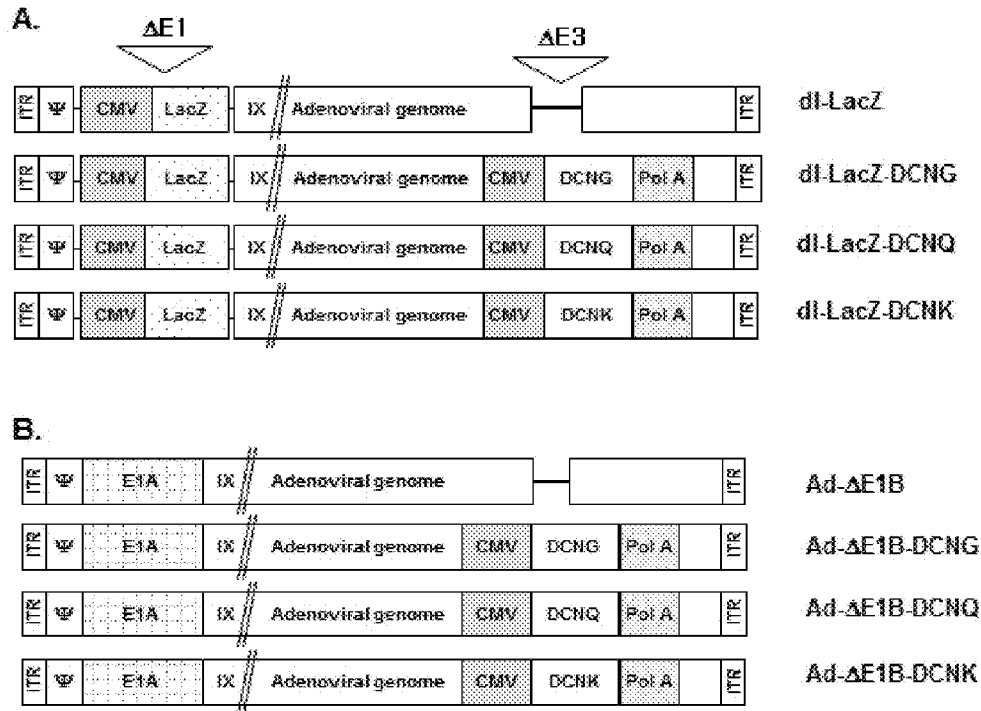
A.

ΔE1

ΔE3

ITR Ψ CMV LacZ IX Adenoviral genome ITR dl-LacZ

ITR Ψ CMV LacZ IX Adenoviral genome CMV DCNG Pol A ITR dl-LacZ-DCNG

ITR Ψ CMV LacZ IX Adenoviral genome CMV DCNQ Pol A ITR dl-LacZ-DCNQ

ITR Ψ CMV LacZ IX Adenoviral genome CMV DCNK Pol A ITR dl-LacZ-DCNK

B.

ITR Ψ E1A IX Adenoviral genome ITR Ad-ΔE1B

ITR Ψ E1A IX Adenoviral genome CMV DCNG Pol A ITR Ad-ΔE1B-DCNG

ITR Ψ E1A IX Adenoviral genome CMV DCNQ Pol A ITR Ad-ΔE1B-DCNQ

ITR Ψ E1A IX Adenoviral genome CMV DCNK Pol A ITR Ad-ΔE1B-DCNK